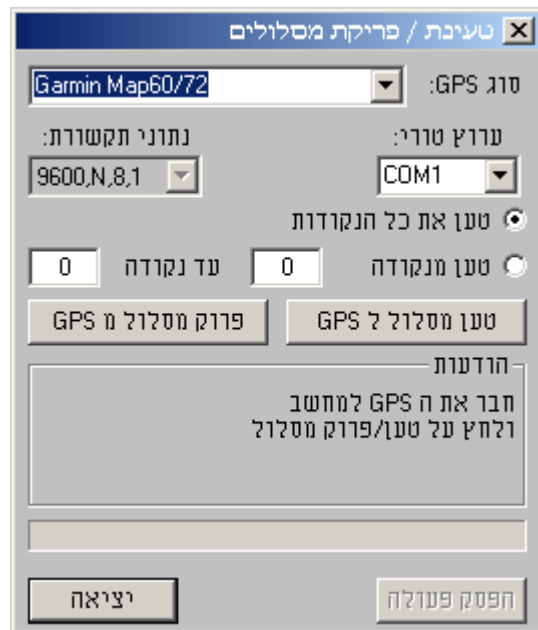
טעינת / פריקת מסלולים
X

סוג GPS:
Garmin Map60/72

ערוץ טורי:
COM1

נתוני תקשורת:
9600,N,8,1

טען את כל הנקודות

טען מנקודה 0 עד נקודה 0

טען מסלול ל GPS
פרוק מסלול מ GPS

הודעות
חבר את ה GPS למחשב
ולחץ על טען/פרוק מסלול

הפסק פעולה
יציאה